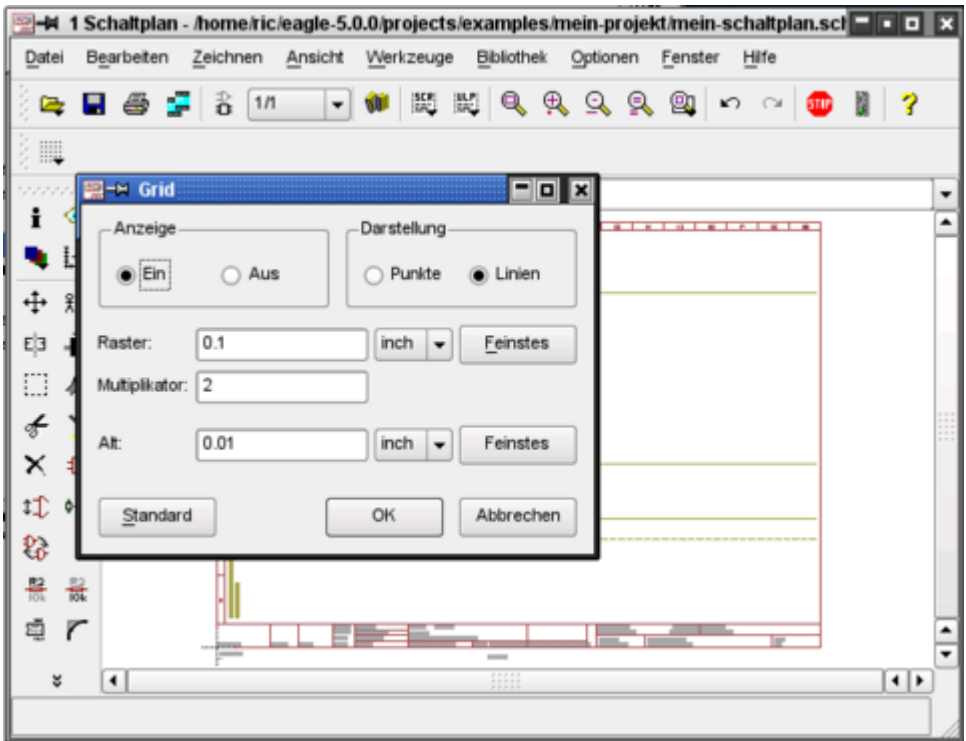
1 Schaltplan - /home/ric/eagle-5.0.0/projects/examples/mein-projekt/mein-schaltplan.sc

Datei Bearbeiten Zeichnen Ansicht Werkzeuge Bibliothek Optionen Fenster Hilfe

1/1

STOP

?

Grid

Anzeige

Ein

Aus

Darstellung

Punkte

Linien

Raster: 0.1 inch Feinstes

Multiplikator: 2

Alt: 0.01 inch Feinstes

Standard

OK

Abbrechen